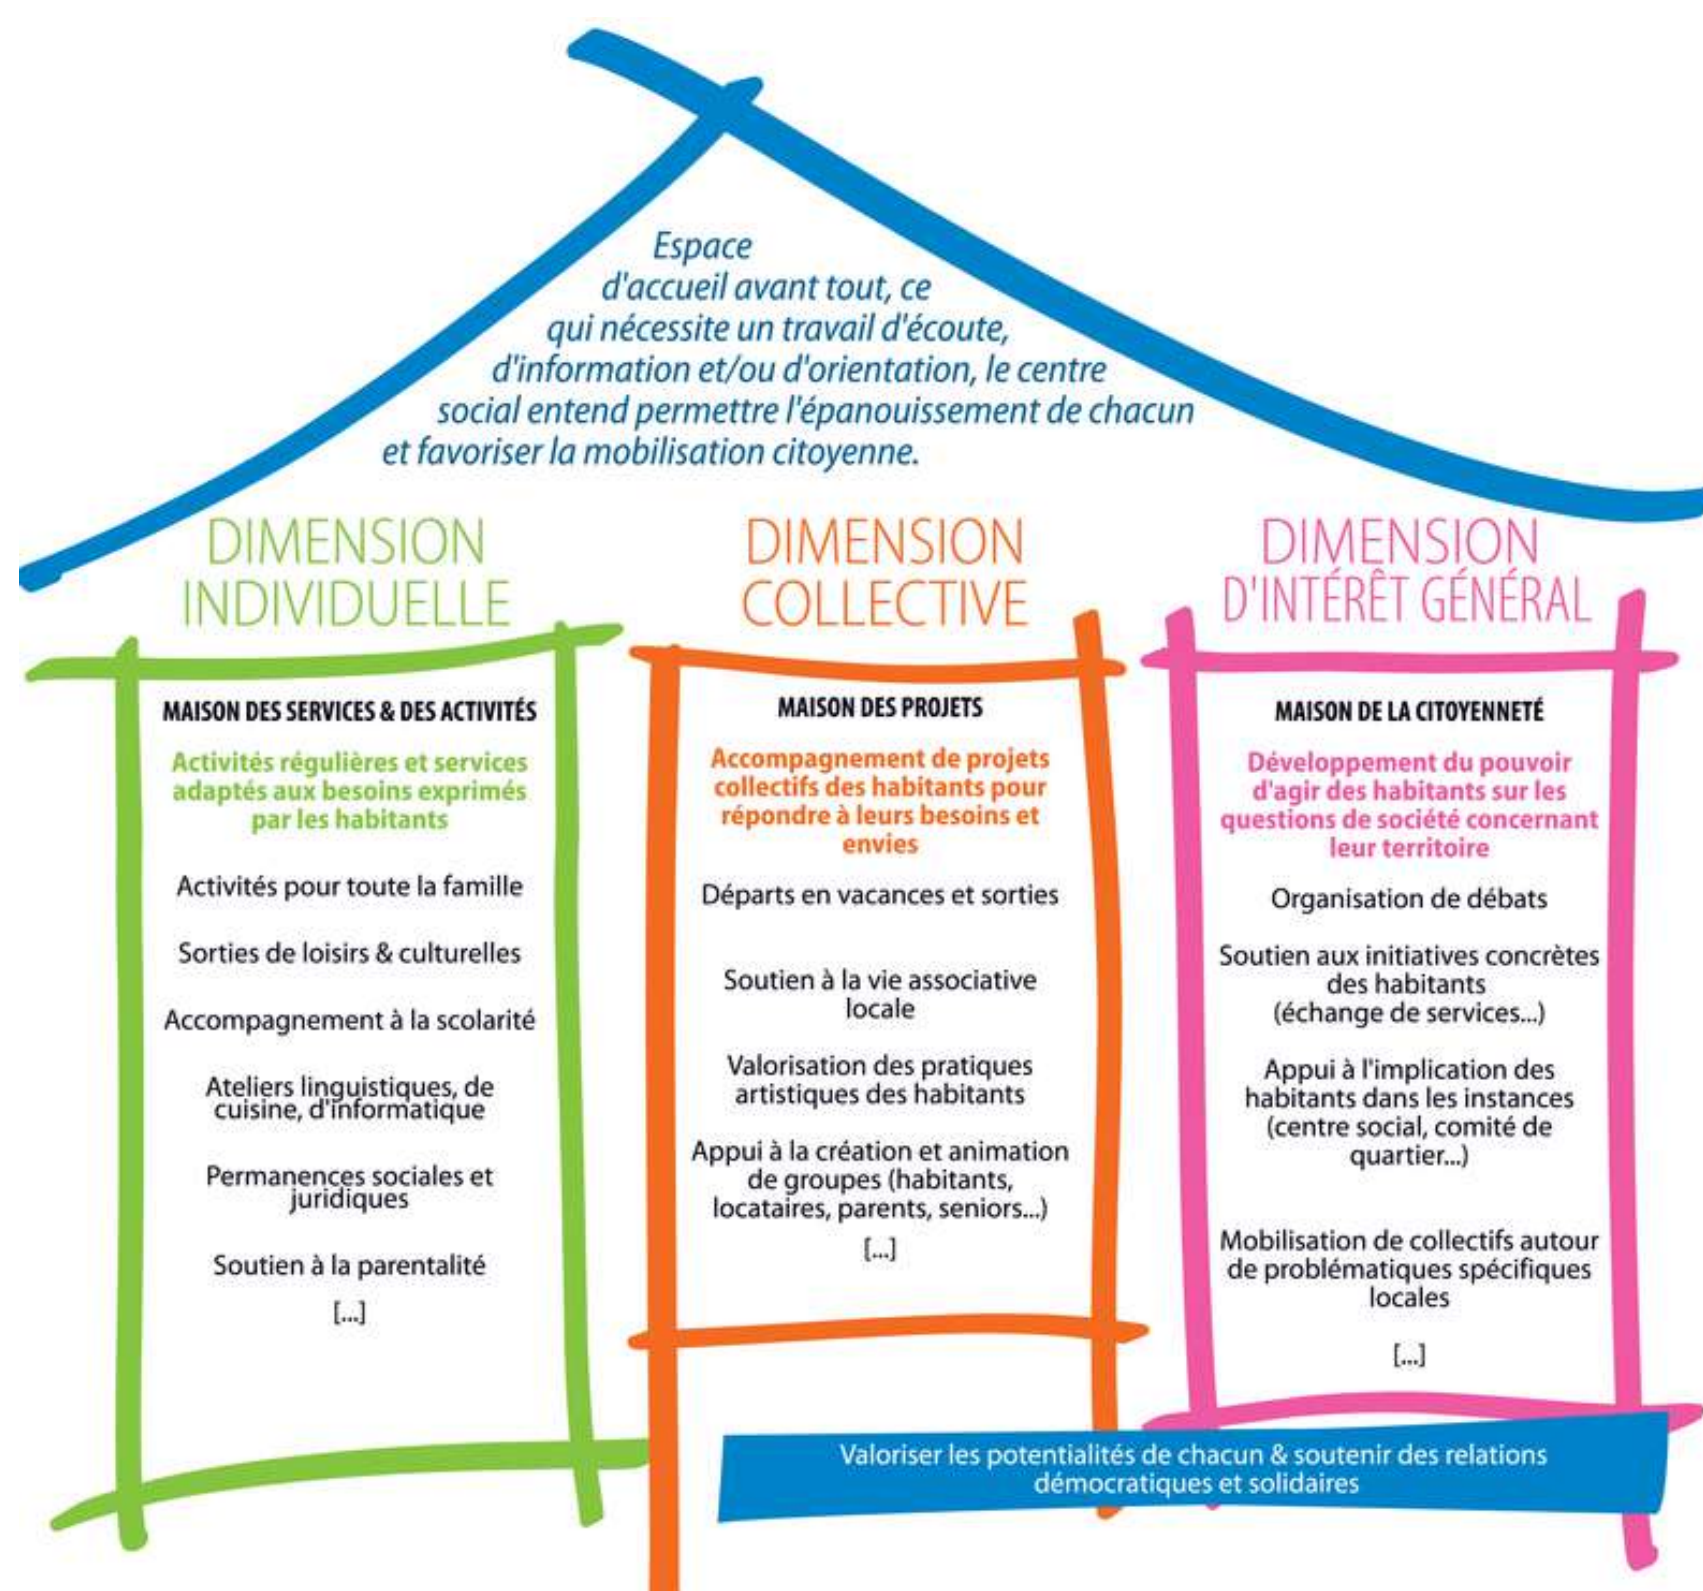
Espace d'accueil avant tout, ce qui nécessite un travail d'écoute, d'information et/ou d'orientation, le centre social entend permettre l'épanouissement de chacun et favoriser la mobilisation citoyenne.

DIMENSION INDIVIDUELLE

MAISON DES SERVICES & DES ACTIVITÉS

Activités régulières et services adaptés aux besoins exprimés par les habitants

Activités pour toute la famille

Sorties de loisirs & culturelles

Accompagnement à la scolarité

Ateliers linguistiques, de cuisine, d'informatique

Permanences sociales et juridiques

Soutien à la parentalité

[...]

DIMENSION COLLECTIVE

MAISON DES PROJETS

Accompagnement de projets collectifs des habitants pour répondre à leurs besoins et envies

Départs en vacances et sorties

Soutien à la vie associative locale

Valorisation des pratiques artistiques des habitants

Appui à la création et animation de groupes (habitants, locataires, parents, seniors...)

[...]

DIMENSION D'INTÉRÊT GÉNÉRAL

MAISON DE LA CITOYENNETÉ

Développement du pouvoir d'agir des habitants sur les questions de société concernant leur territoire

Organisation de débats

Soutien aux initiatives concrètes des habitants (échange de services...)

Appui à l'implication des habitants dans les instances (centre social, comité de quartier...)

Mobilisation de collectifs autour de problématiques spécifiques locales

[...]

Valoriser les potentialités de chacun & soutenir des relations démocratiques et solidaires